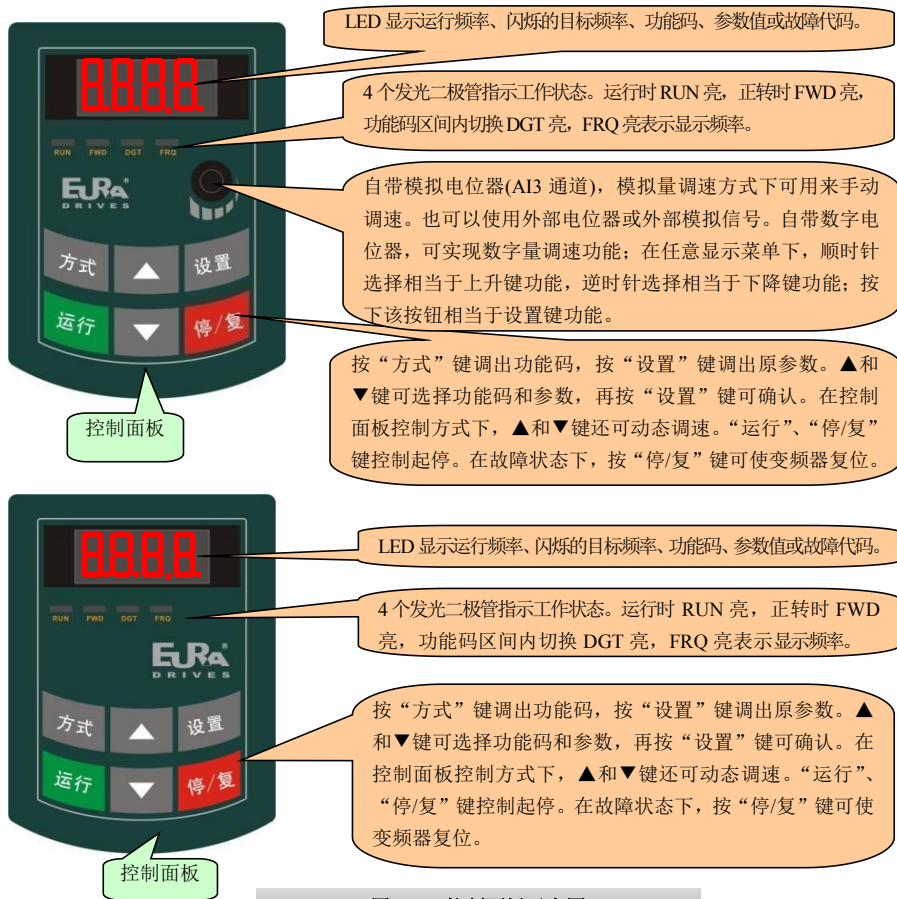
LED 显示运行频率、闪烁的目标频率、功能码、参数值或故障代码。

8.8.8.8.

4 个发光二极管指示工作状态。运行时 RUN 亮，正转时 FWD 亮，功能码区间内切换 DGT 亮，FRQ 亮表示显示频率。

RUN FWD DGT FRQ

EURA DRIVES

自带模拟电位器(AI3 通道)，模拟量调速方式下可用来手动调速。也可以使用外部电位器或外部模拟信号。自带数字电位器，可实现数字量调速功能；在任意显示菜单下，顺时针选择相当于上升键功能，逆时针选择相当于下降键功能；按下该按钮相当于设置键功能。

方式 ▲ 设置
运行 ▼ 停/复

按“方式”键调出功能码，按“设置”键调出原参数。▲和▼键可选择功能码和参数，再按“设置”键可确认。在控制面板控制方式下，▲和▼键还可动态调速。“运行”、“停/复”键控制起停。在故障状态下，按“停/复”键可使变频器复位。

控制面板

8.8.8.8.

LED 显示运行频率、闪烁的目标频率、功能码、参数值或故障代码。

RUN FWD DGT FRQ

4 个发光二极管指示工作状态。运行时 RUN 亮，正转时 FWD 亮，功能码区间内切换 DGT 亮，FRQ 亮表示显示频率。

EURA DRIVES

方式 ▲ 设置
运行 ▼ 停/复

按“方式”键调出功能码，按“设置”键调出原参数。▲和▼键可选择功能码和参数，再按“设置”键可确认。在控制面板控制方式下，▲和▼键还可动态调速。“运行”、“停/复”键控制起停。在故障状态下，按“停/复”键可使变频器复位。

控制面板

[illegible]